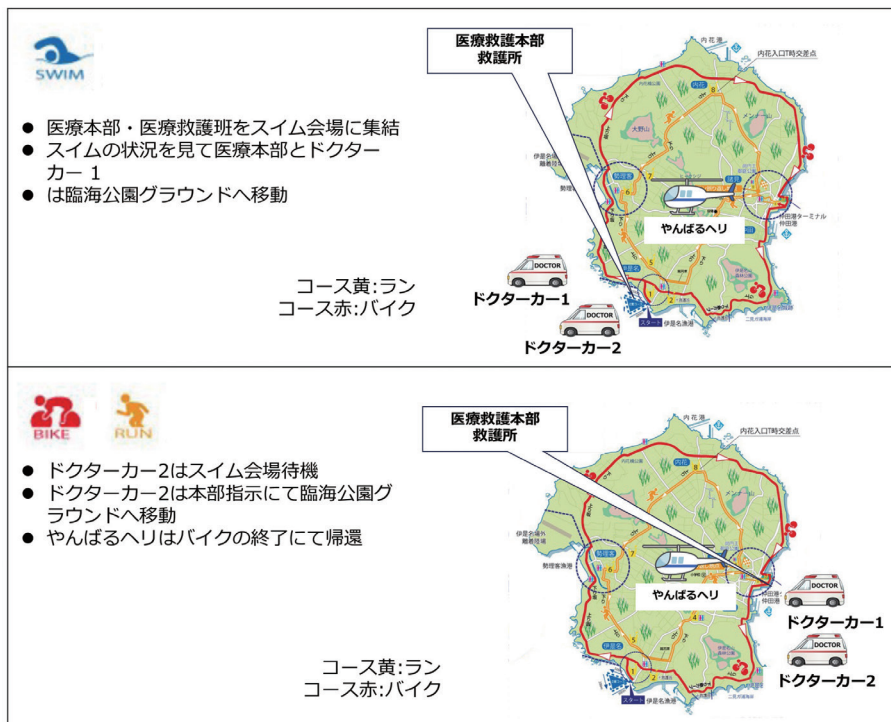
SWIM

● 医療本部・医療救護班をスイム会場に集結
● スイムの状況を見て医療本部とドクターカー 1
● は臨海公園グラウンドへ移動

コース黄:ラン
コース赤:バイク

医療救護本部
救護所

内花港
内花入口T時交差点
大野山
伊是名港
勢理客漁港
仲田港ターミナル
仲田港
やんばるヘリ
DOCTOR
ドクターカー1
DOCTOR
ドクターカー2
スタート
伊是名漁港

BIKE
RUN

● ドクターカー2はスイム会場待機
● ドクターカー2は本部指示にて臨海公園グラウンドへ移動
● やんばるヘリはバイクの終了にて帰還

コース黄:ラン
コース赤:バイク

医療救護本部
救護所

内花港
内花入口T時交差点
勢理客漁港
仲田港
やんばるヘリ
DOCTOR
ドクターカー1
DOCTOR
ドクターカー2
スタート
伊是名漁港